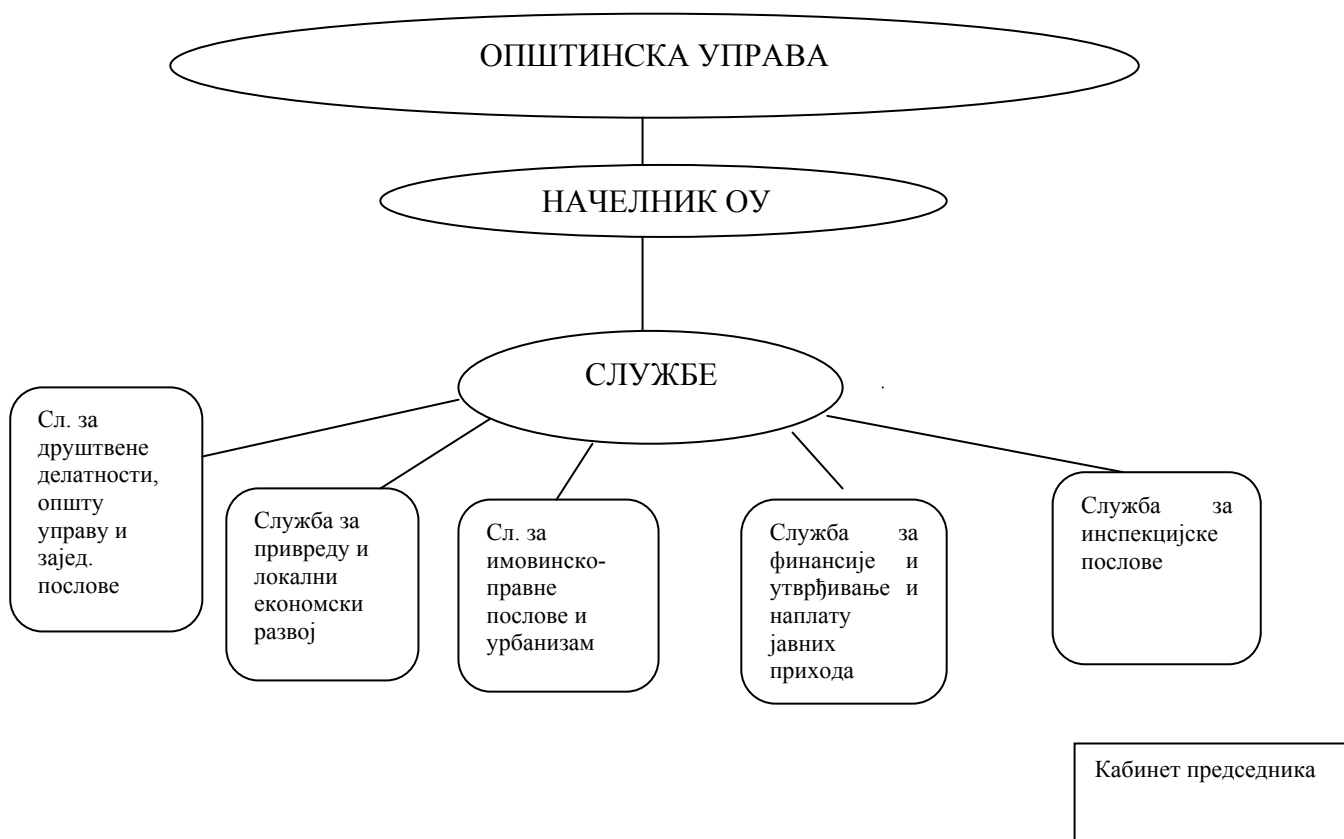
ОПШТИНСКА УПРАВА

НАЧЕЛНИК ОУ

СЛУЖБЕ

Сл. за друштвене делатности, општу управу и зајед. послове

Служба за привреду и локални економски развој

Сл. за имовинско-правне послове и урбанизам

Служба за финансије и утврђивање и наплату јавних прихода

Служба за инспекцијске послове

Кабинет председника